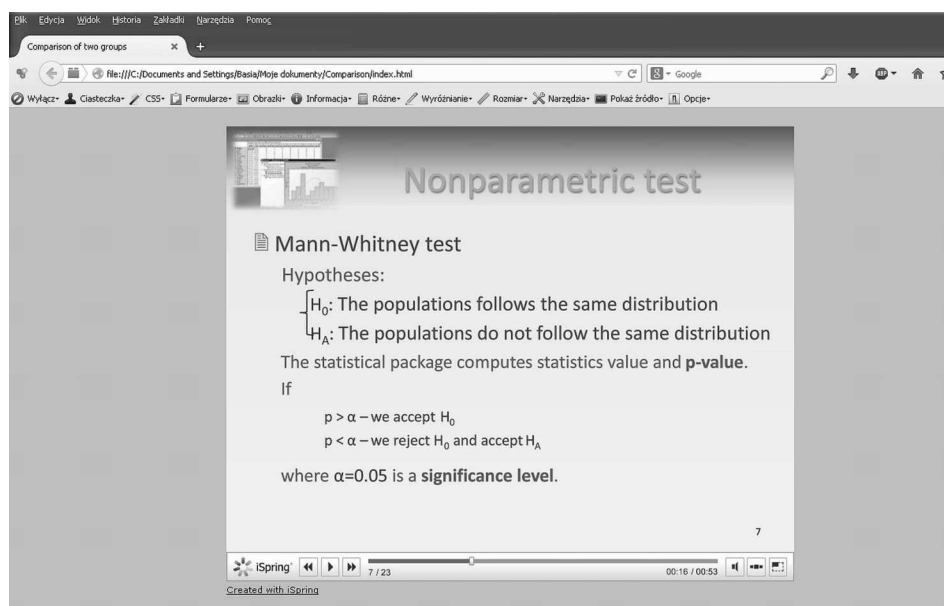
Plik Edycja Widok Historia Zakładki Narzędzia Pomoc

Comparison of two groups ×

file:///C:/Documents and Settings/Basia/Moje dokumenty/Comparison/index.html

Google

Wyłącz Ciasteczka CSS Formularze Obrazki Informacja Różne Wyróżnianie Rozmiar Narzędzia Pokaż źródło Opcje

Nonparametric test

Mann-Whitney test

Hypotheses:

$H_0$: The populations follows the same distribution

$H_A$: The populations do not follow the same distribution

The statistical package computes statistics value and **p-value**.

If

p > α – we accept $H_0$

p < α – we reject $H_0$ and accept $H_A$

where α=0.05 is a **significance level**.

7

iSpring 7 / 23 00:16 / 00:53

Created with iSpring